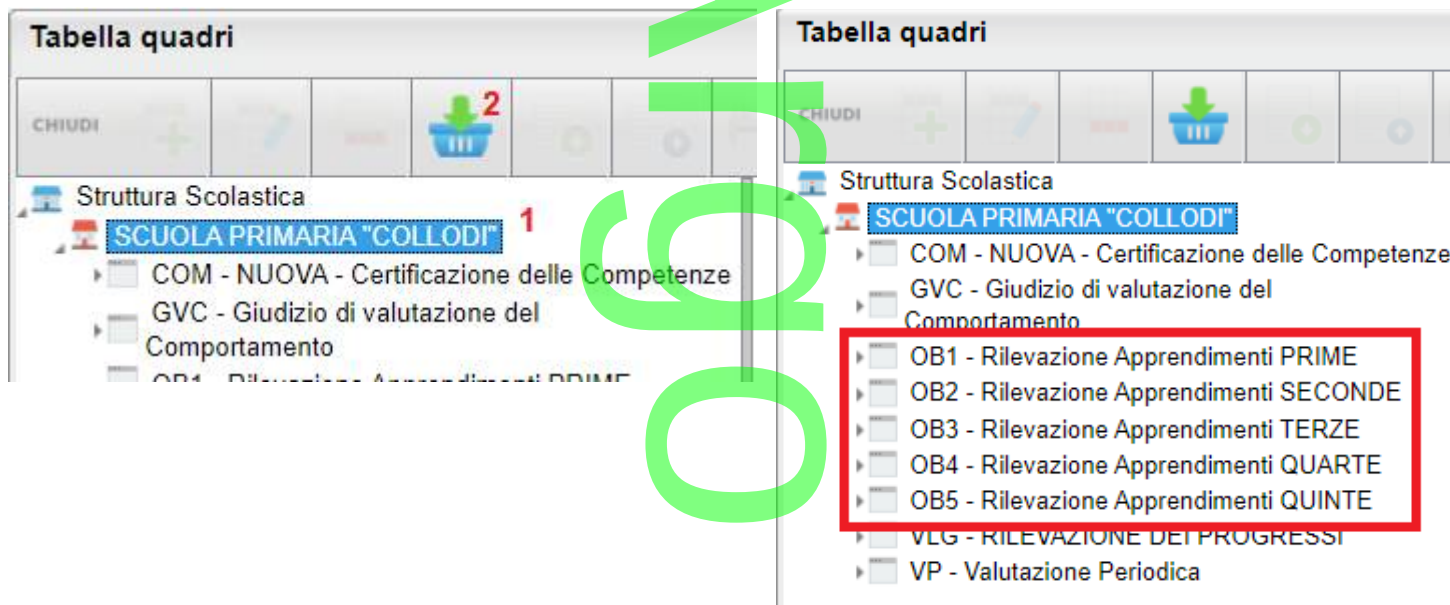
Tabella quadri

CHIUDI

2

Struttura Scolastica

SCUOLA PRIMARIA "COLLODI" 1

COM - NUOVA - Certificazione delle Competenze

GVC - Giudizio di valutazione del Comportamento

OB1 - Rilevazione Apprendimenti PRIME

Tabella quadri

CHIUDI

Struttura Scolastica

SCUOLA PRIMARIA "COLLODI"

COM - NUOVA - Certificazione delle Competenze

GVC - Giudizio di valutazione del Comportamento

OB1 - Rilevazione Apprendimenti PRIME

OB2 - Rilevazione Apprendimenti SECONDE

OB3 - Rilevazione Apprendimenti TERZE

OB4 - Rilevazione Apprendimenti QUARTE

OB5 - Rilevazione Apprendimenti QUINTE

VLG - RILEVAZIONE DEI PROGRESSI

VP - Valutazione Periodica

ogi